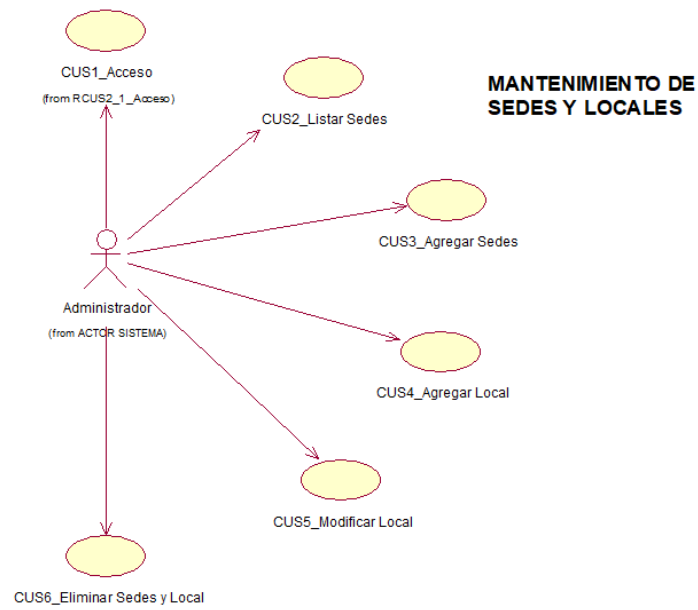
CUS1_Acceso
(from RCUS2_1_Acceso)

MANTENIMIENTO DE SEDES Y LOCALES

CUS2_Listar Sedes

CUS3_Agregar Sedes

Administrador
(from ACTOR SISTEMA)

CUS4_Agregar Local

CUS5_Modificar Local

CUS6_Eliminar Sedes y Local